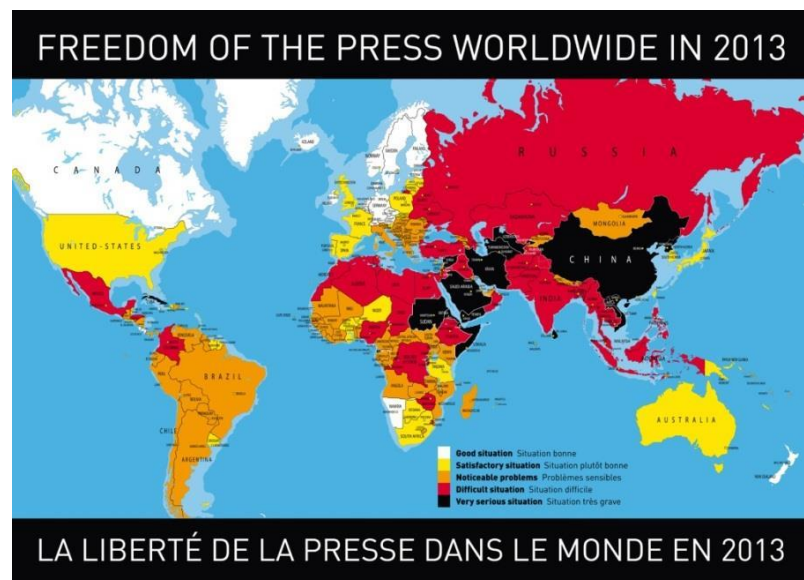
FREEDOM OF THE PRESS WORLDWIDE IN 2013

CANADA

UNITED-STATES

RUSSIA

MONGOLIA

CHINA

INDIA

BRAZIL

ARGENTINA

CHILE

AUSTRALIA

Good situation Situation bonne
Satisfactory situation Situation plutôt bonne
Noticeable problems Problèmes sensibles
Difficult situation Situation difficile
Very serious situation Situation très grave

LA LIBERTÉ DE LA PRESSE DANS LE MONDE EN 2013